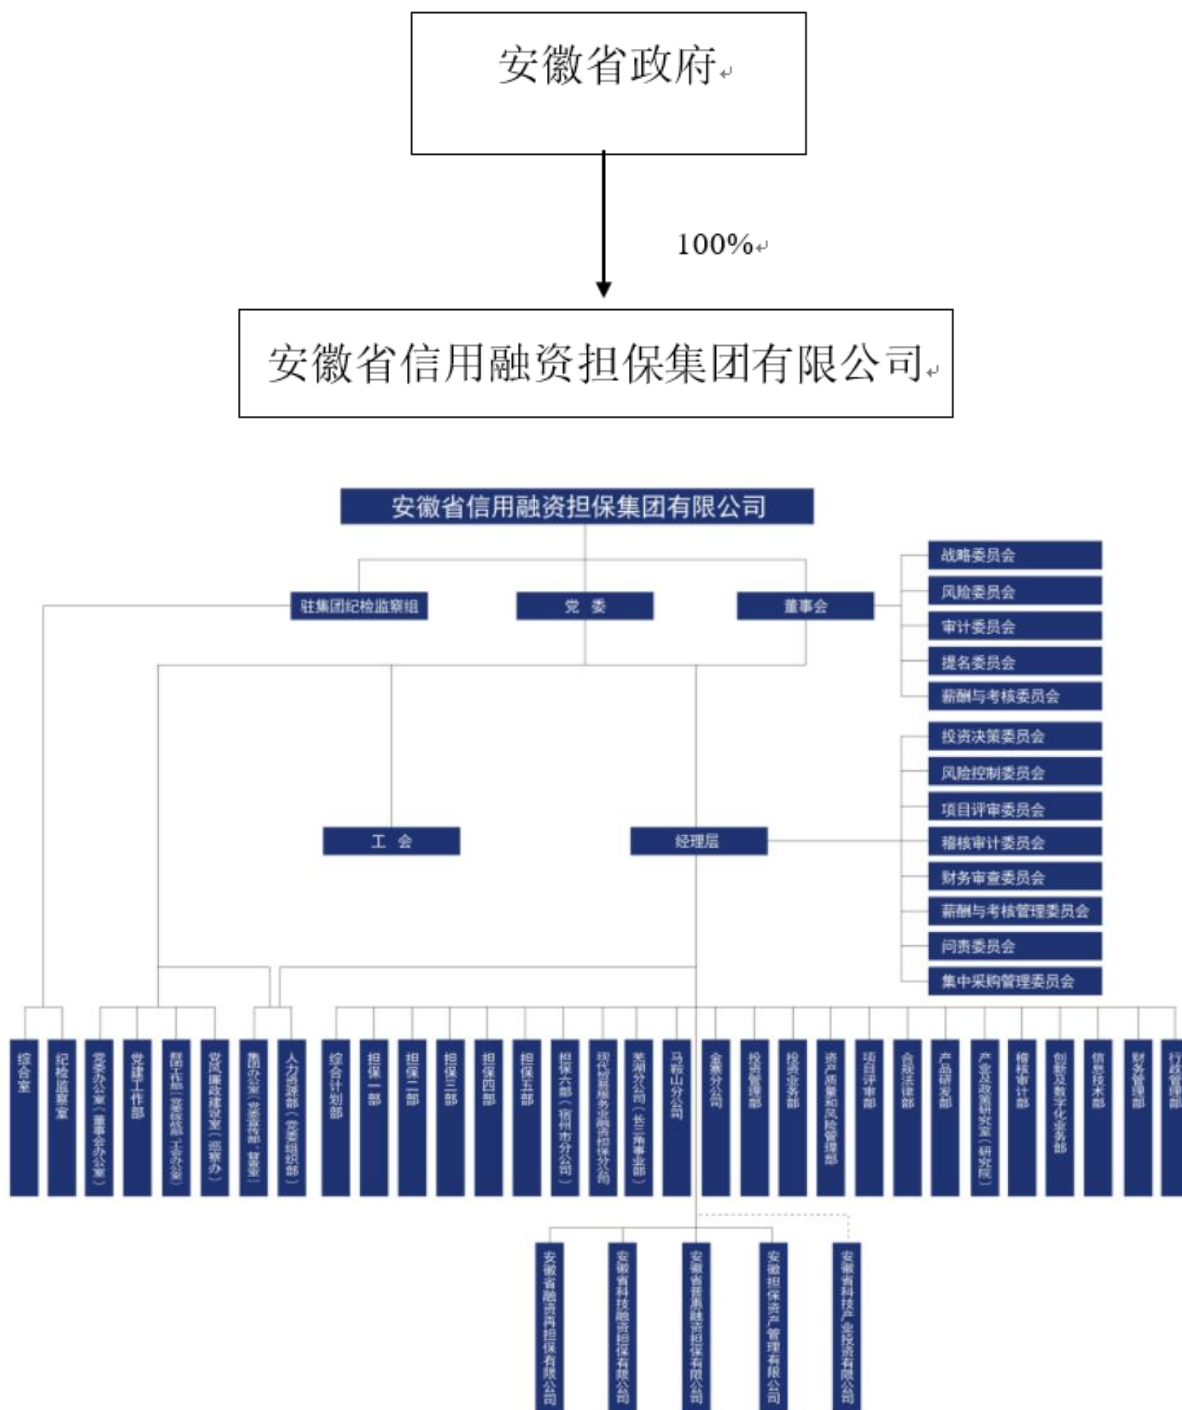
安徽省政府

100%

安徽省信用融资担保集团有限公司

安徽省信用融资担保集团有限公司

驻集团纪检监察组

党委

董事会

战略委员会

风险委员会

审计委员会

提名委员会

薪酬与考核委员会

投资决策委员会

风险控制委员会

项目评审委员会

稽核审计委员会

财务审查委员会

薪酬与考核管理委员会

问责委员会

集中采购管理委员会

工会

经理层

综合室

纪检监察室

党委办公室（董事会办公室）

党建工作部

群工作部（党委统战、工会办公室）

党风廉政建设室（巡察办）

集团办公室（党委宣传、督查室）

人力资源部（党委组织部）

综合计划部

担保一部

担保二部

担保三部

担保四部

担保五部

担保六部（宿州市分公司）

现代服务业融资担保分公司

芜湖分公司（长三角事业部）

马鞍山分公司

金寨分公司

投资管理部

投资业务部

资产质量和风险管理部

项目评审部

合规法律部

产品研发部

产业及政策研究室（研究院）

稽核审计部

创新及数字化业务部

信息技术部

财务管理部

行政管理部

安徽省融资再担保有限公司

安徽省科技融资担保有限公司

安徽省普惠融资担保有限公司

安徽担保资产管理有限公司

安徽省科技产业投资有限公司